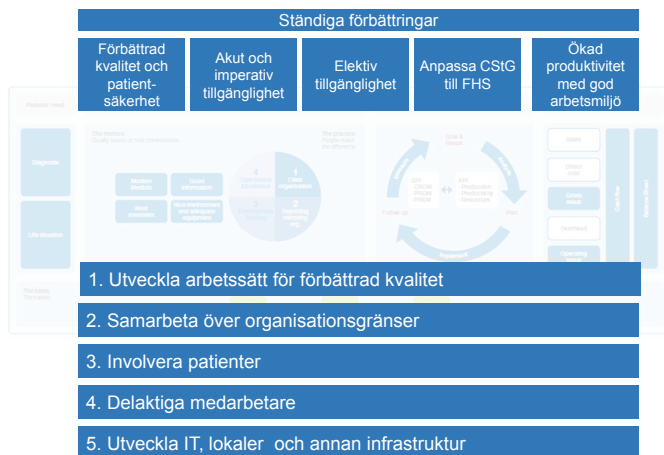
Ständiga förbättringar

Förbättrad kvalitet och patientsäkerhet

Akut och imperativ tillgänglighet

Elektiv tillgänglighet

Anpassa CStG till FHS

Ökad produktivitet med god arbetsmiljö

1. Utveckla arbetssätt för förbättrad kvalitet

2. Samarbeta över organisationsgränser

3. Involvera patienter

4. Delaktiga medarbetare

5. Utveckla IT, lokaler och annan infrastruktur